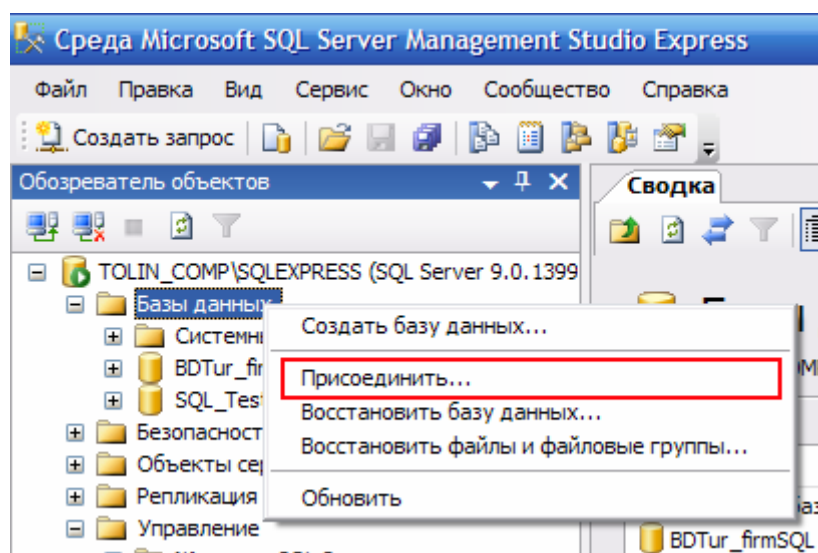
Среда Microsoft SQL Server Management Studio Express

Файл Правка Вид Сервис Окно Сообщество Справка

Создать запрос

Обозреватель объектов

Сводка

TOLIN_COMP\SQLEXPRESS (SQL Server 9.0.1399

Базы данных

Системн

BDTur_fir

SQL_Test

Безопасност

Объекты сер

Репликация

Управление

Создать базу данных...

Присоединить...

Восстановить базу данных...

Восстановить файлы и файловые группы...

Обновить

BDTur_firmSQL